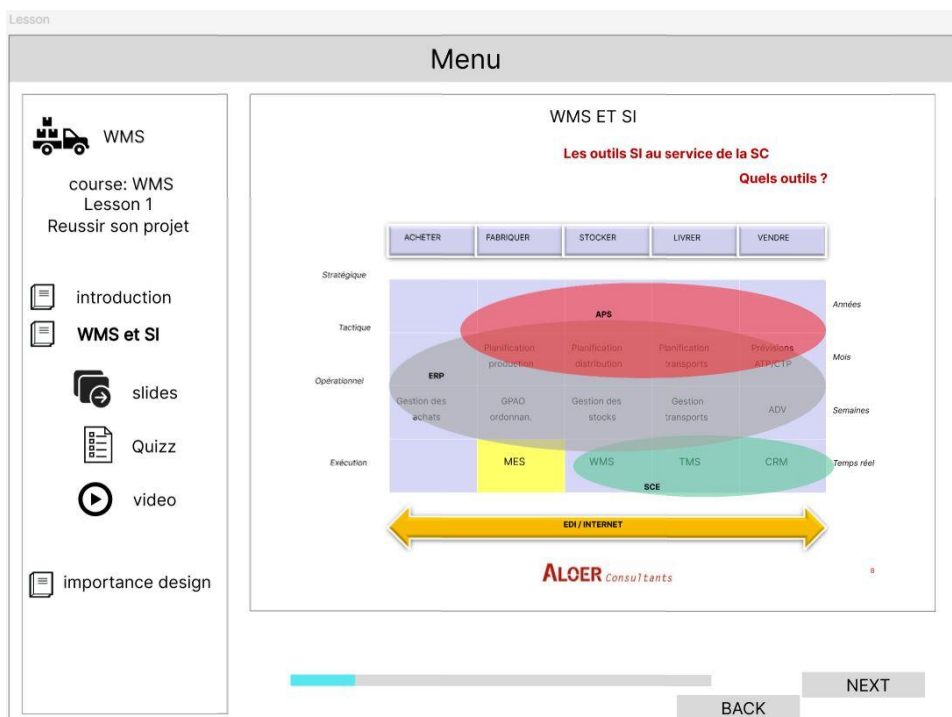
Lesson

Menu

WMS

course: WMS
Lesson 1
Reussir son projet

introduction

WMS et SI

slides

Quizz

video

importance design

WMS ET SI

Les outils SI au service de la SC

Quels outils ?

| ACHETER | FABRIQUER | STOCKER | LIVRER | VENDRE |
|---|---|---|---|---|

Stratégique

Tactique

Opérationnel

Exécution

APS

Planification production

Planification distribution

Planification transports

Prévisions ATP/CTP

ERP

Gestion des achats

GPAO ordonnan.

Gestion des stocks

Gestion transports

ADV

MES

WMS

TMS

CRM

SCE

Années

Mois

Semaines

Temps réel

EDI / INTERNET

ALOER Consultants

8

NEXT

BACK